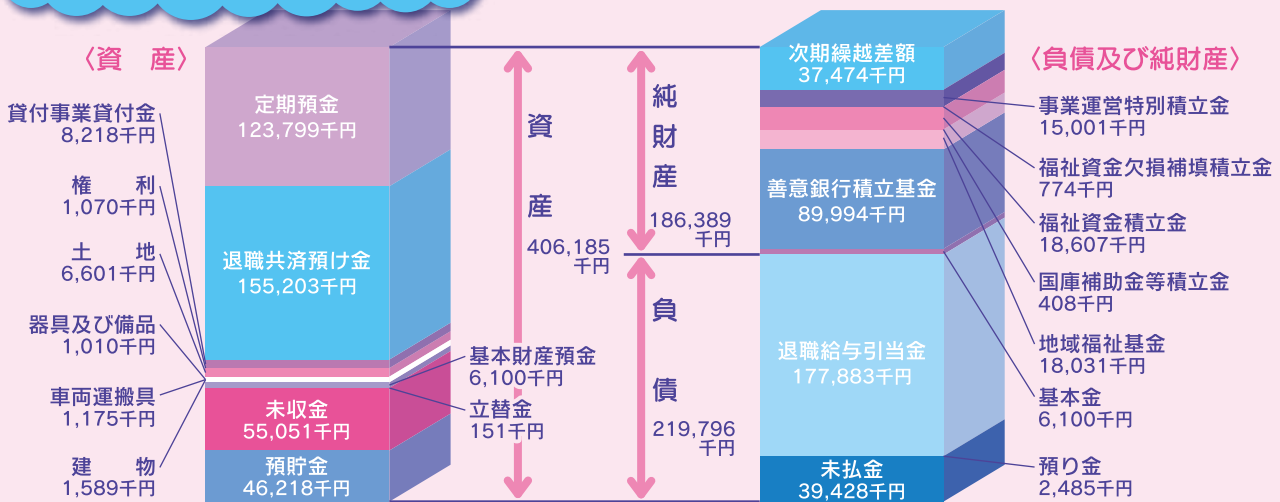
〈資　産〉

貸付事業貸付金
8,218千円

権　利
1,070千円

土　地
6,601千円

器具及び備品
1,010千円

車両運搬具
1,175千円

建　物
1,589千円

定期預金
123,799千円

退職共済預け金
155,203千円

未収金
55,051千円

預貯金
46,218千円

基本財産預金
6,100千円

立替金
151千円

資

産

406,185
千円

純

財

産

186,389
千円

負

債

219,796
千円

〈負債及び純財産〉

次期繰越差額
37,474千円

善意銀行積立基金
89,994千円

退職給与引当金
177,883千円

未払金
39,428千円

事業運営特別積立金
15,001千円

福祉資金欠損補填積立金
774千円

福祉資金積立金
18,607千円

国庫補助金等積立金
408千円

地域福祉基金
18,031千円

基本金
6,100千円

預り金
2,485千円